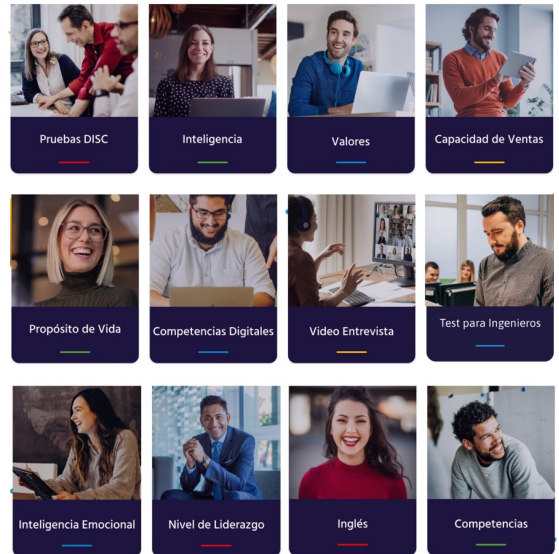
Pruebas DISC

Inteligencia

Valores

Capacidad de Ventas

Propósito de Vida

Competencias Digitales

Video Entrevista

Test para Ingenieros

Inteligencia Emocional

Nivel de Liderazgo

Inglés

Competencias